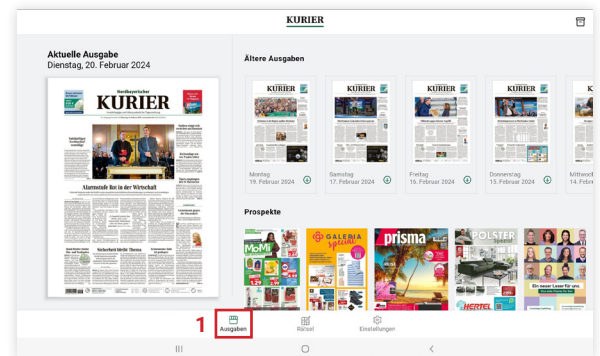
KURIER

Aktuelle Ausgabe
Dienstag, 20. Februar 2024

Nordbayerischer
KURIER

Alarmstufe Rot in der Wirtschaft

Ältere Ausgaben

KURIER
Montag
19. Februar 2024

KURIER
Samstag
17. Februar 2024

KURIER
Freitag
16. Februar 2024

KURIER
Donnerstag
15. Februar 2024

Mittwoch
14. Februar

Prospekte

MöMi

GALERIA special

prisma

POLSTER

HERTEL

Ein neuer Leser für uns.

1

Ausgaben

Rätsel

Einstellungen